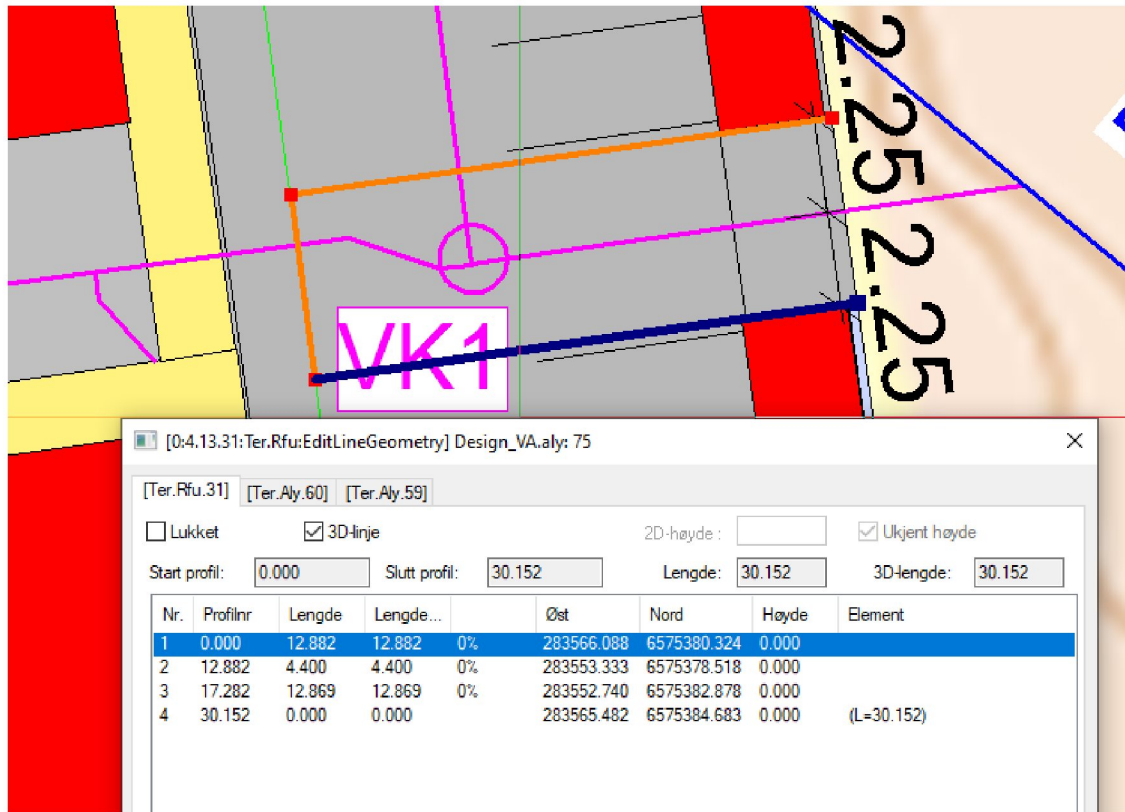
2.25 2.25

VK1

[0:4.13.31:Ter.Rfu:EditLineGeometry] Design_VA.aly: 75

[Ter.Rfu.31] [Ter.Aly.60] [Ter.Aly.59]

Lukket 3D-linje 2D-høyde : Ukjent høyde

Start profil: 0.000 Slutt profil: 30.152 Lengde: 30.152 3D-lengde: 30.152

| Nr. | Profilnr | Lengde | Lengde... | | Øst | Nord | Høyde | Element |
|---|---|---|---|---|---|---|---|---|
| 1 | 0.000 | 12.882 | 12.882 | 0% | 283566.088 | 6575380.324 | 0.000 | |
| 2 | 12.882 | 4.400 | 4.400 | 0% | 283553.333 | 6575378.518 | 0.000 | |
| 3 | 17.282 | 12.869 | 12.869 | 0% | 283552.740 | 6575382.878 | 0.000 | |
| 4 | 30.152 | 0.000 | 0.000 | | 283565.482 | 6575384.683 | 0.000 | (L=30.152) |